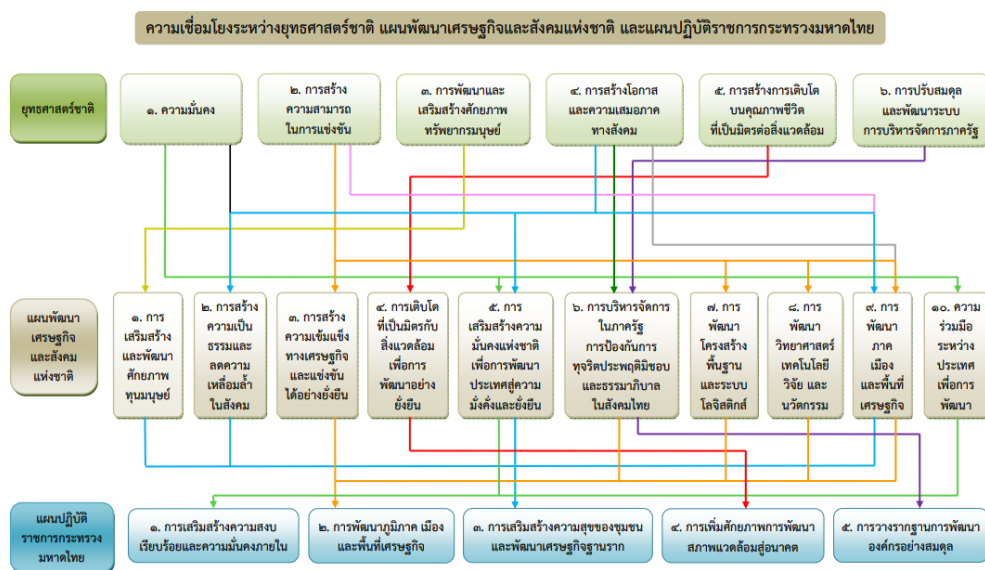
ความเชื่อมโยงระหว่างยุทธศาสตร์ชาติ แผนพัฒนาเศรษฐกิจและสังคมแห่งชาติ และแผนปฏิบัติราชการกระทรวงมหาดไทย

ยุทธศาสตร์ชาติ

๑. ความมั่นคง

๒. การสร้างความสามารถในการแข่งขัน

๓. การพัฒนาและเสริมสร้างศักยภาพทรัพยากรมนุษย์

๔. การสร้างโอกาสและความเสมอภาคทางสังคม

๕. การสร้างการเติบโตบนคุณภาพชีวิตที่เป็นมิตรต่อสิ่งแวดล้อม

๖. การปรับสมดุลและพัฒนาระบบการบริหารจัดการภาครัฐ

แผนพัฒนาเศรษฐกิจและสังคมแห่งชาติ

๑. การเสริมสร้างและพัฒนาศักยภาพทุนมนุษย์

๒. การสร้างความเป็นธรรมและลดความเหลื่อมล้ำในสังคม

๓. การสร้างความเข้มแข็งทางเศรษฐกิจและแข่งขันได้อย่างยั่งยืน

๔. การเติบโตที่เป็นมิตรกับสิ่งแวดล้อมเพื่อการพัฒนาอย่างยั่งยืน

๕. การเสริมสร้างความมั่นคงแห่งชาติเพื่อการพัฒนาประเทศสู่ความมั่งคั่งและยั่งยืน

๖. การบริหารจัดการในภาครัฐ การป้องกันการทุจริตประพฤติมิชอบและธรรมาภิบาลในสังคมไทย

๗. การพัฒนาโครงสร้างพื้นฐานและระบบโลจิสติกส์

๘. การพัฒนาวิทยาศาสตร์ เทคโนโลยี วิจัย และนวัตกรรม

๙. การพัฒนาภาค เมือง และพื้นที่เศรษฐกิจ

๑๐. ความร่วมมือระหว่างประเทศเพื่อการพัฒนา

แผนปฏิบัติราชการกระทรวงมหาดไทย

๑. การเสริมสร้างความสงบเรียบร้อยและความมั่นคงภายใน

๒. การพัฒนาภูมิภาค เมือง และพื้นที่เศรษฐกิจ

๓. การเสริมสร้างความสุขของชุมชนและพัฒนาเศรษฐกิจฐานราก

๔. การเพิ่มศักยภาพการพัฒนาสภาพแวดล้อมสู่อนาคต

๕. การวางรากฐานการพัฒนาองค์กรอย่างสมดุล